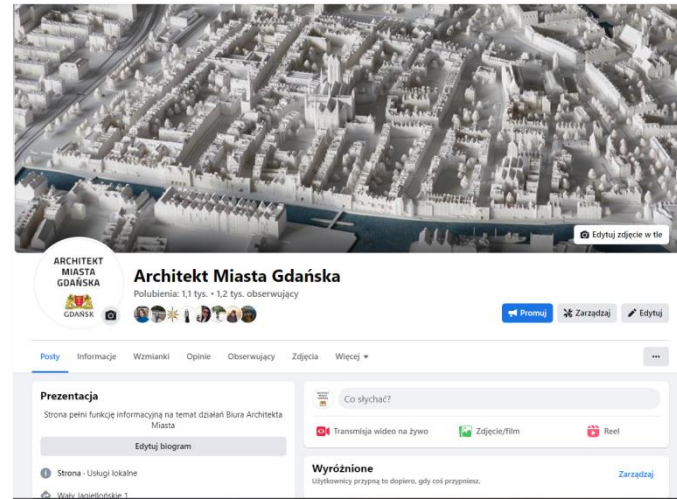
Edytuj zdjęcie w tle

ARCHITEKT MIASTA GDAŃSKA

GDAŃSK

Architekt Miasta Gdańska

Polubienia: 1,1 tys. • 1,2 tys. obserwujący

Promuj

Zarządzaj

Edytuj

Posty Informacje Wzmianki Opinie Obserwujący Zdjęcia Więcej

...

Prezentacja

Strona pełni funkcję informacyjną na temat działań Biura Architekta Miasta

Edytuj biogram

Strona · Usługi lokalne

Wały Jagiellońskie 1

Co słychać?

Transmisja wideo na żywo

Zdjęcie/film

Reel

Wyróżnione

Użytkownicy przyjrzą to dopiero, gdy coś przypniesz.

Zarządzaj